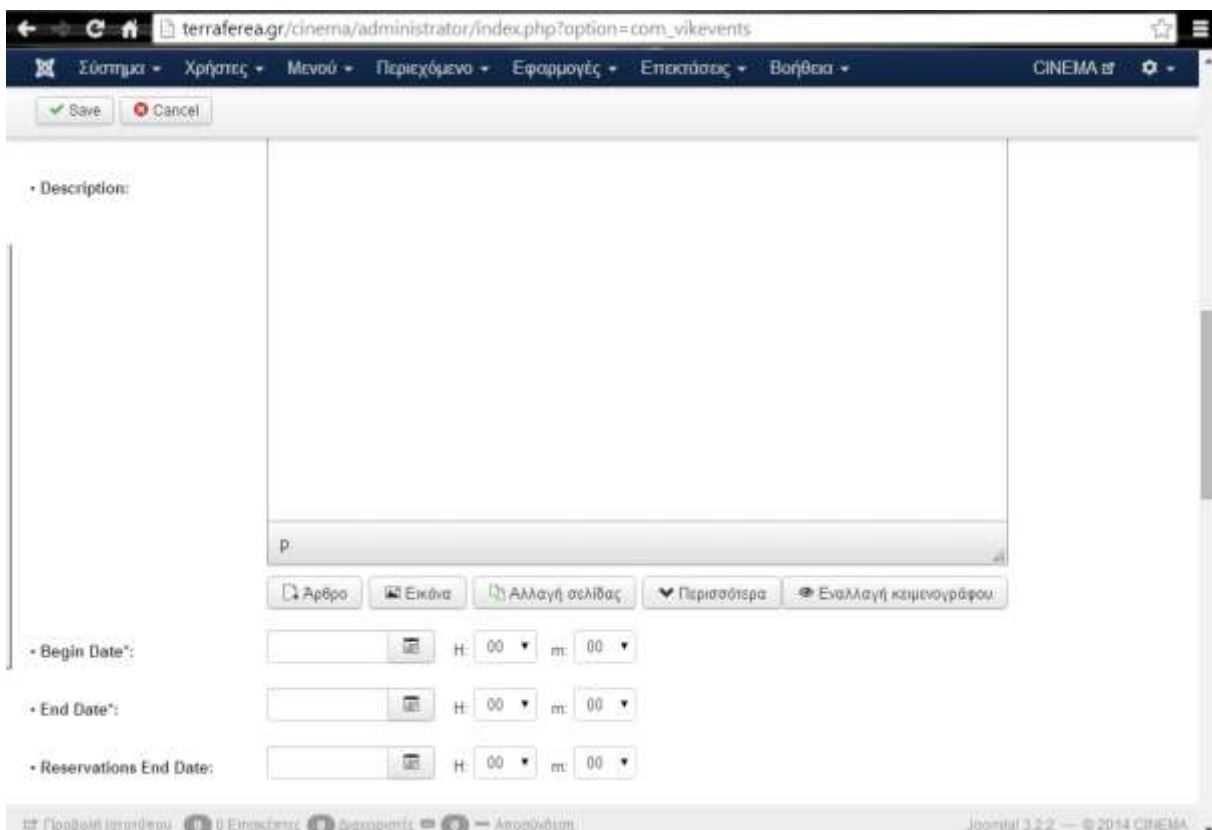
terraferea.gr/cinema/administrator/index.php?option=com_vikevents

Σύστημα ▾ Χρήστες ▾ Μενού ▾ Περιεχόμενο ▾ Εφαρμογές ▾ Επεκτάσεις ▾ Βοήθεια ▾ CINEMA

Save Cancel

• Description:

p

Άρθρο Εικόνα Αλλαγή σελίδας Περισσότερα Εναλλαγή κειμενογράφου

• Begin Date*: H: 00 m: 00

• End Date*: H: 00 m: 00

• Reservations End Date: H: 00 m: 00

Προβολή ιστοτόπου 0 Επισκέπτες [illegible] Διαχειριστές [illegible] — Αποσύνδεση

Joomla! 3.2.2 — © 2014 CINEMA